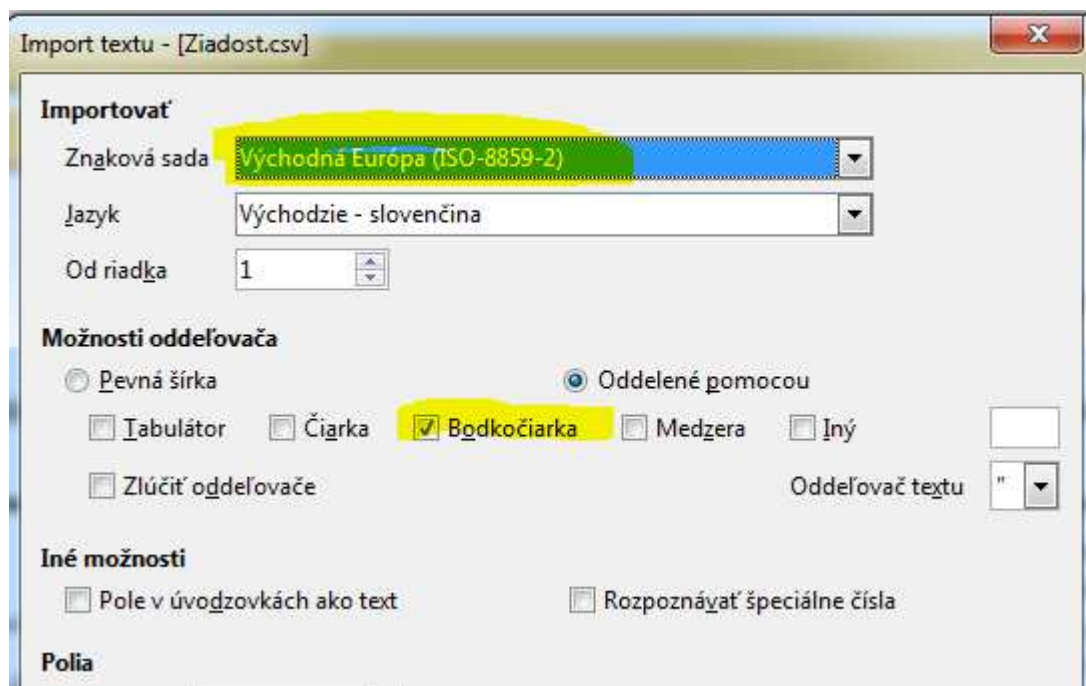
Import textu - [Ziadost.csv]

Importovať

Znaková sada Východná Európa (ISO-8859-2)

Jazyk Východzie - slovenčina

Od riadka 1

Možnosti oddeľovača

Pevná šírka

Oddelené pomocou

Tabulátor Čiarka Bodkočiarka Medzera Iný

Zlúčiť oddeľovače

Oddeľovač textu "

Iné možnosti

Pole v úvodzovkách ako text

Rozpoznávať špeciálne čísla

Polia